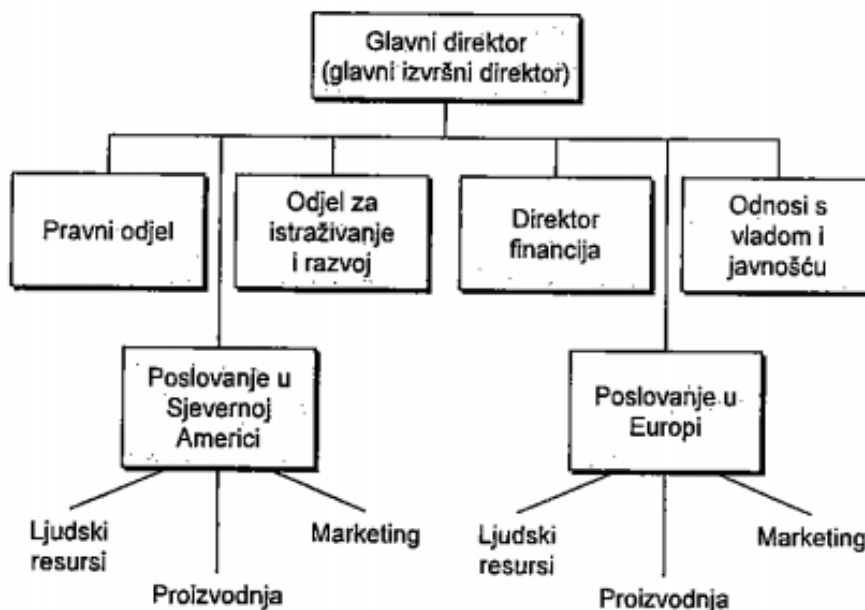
Glavni direktor
(glavni izvršni direktor)

Pravni odjel

Odjel za istraživanje i razvoj

Direktor financija

Odnosi s vladom i javnošću

Poslovanje u Sjevernoj Americi

Ljudski resursi

Proizvodnja

Marketing

Poslovanje u Europi

Ljudski resursi

Proizvodnja

Marketing